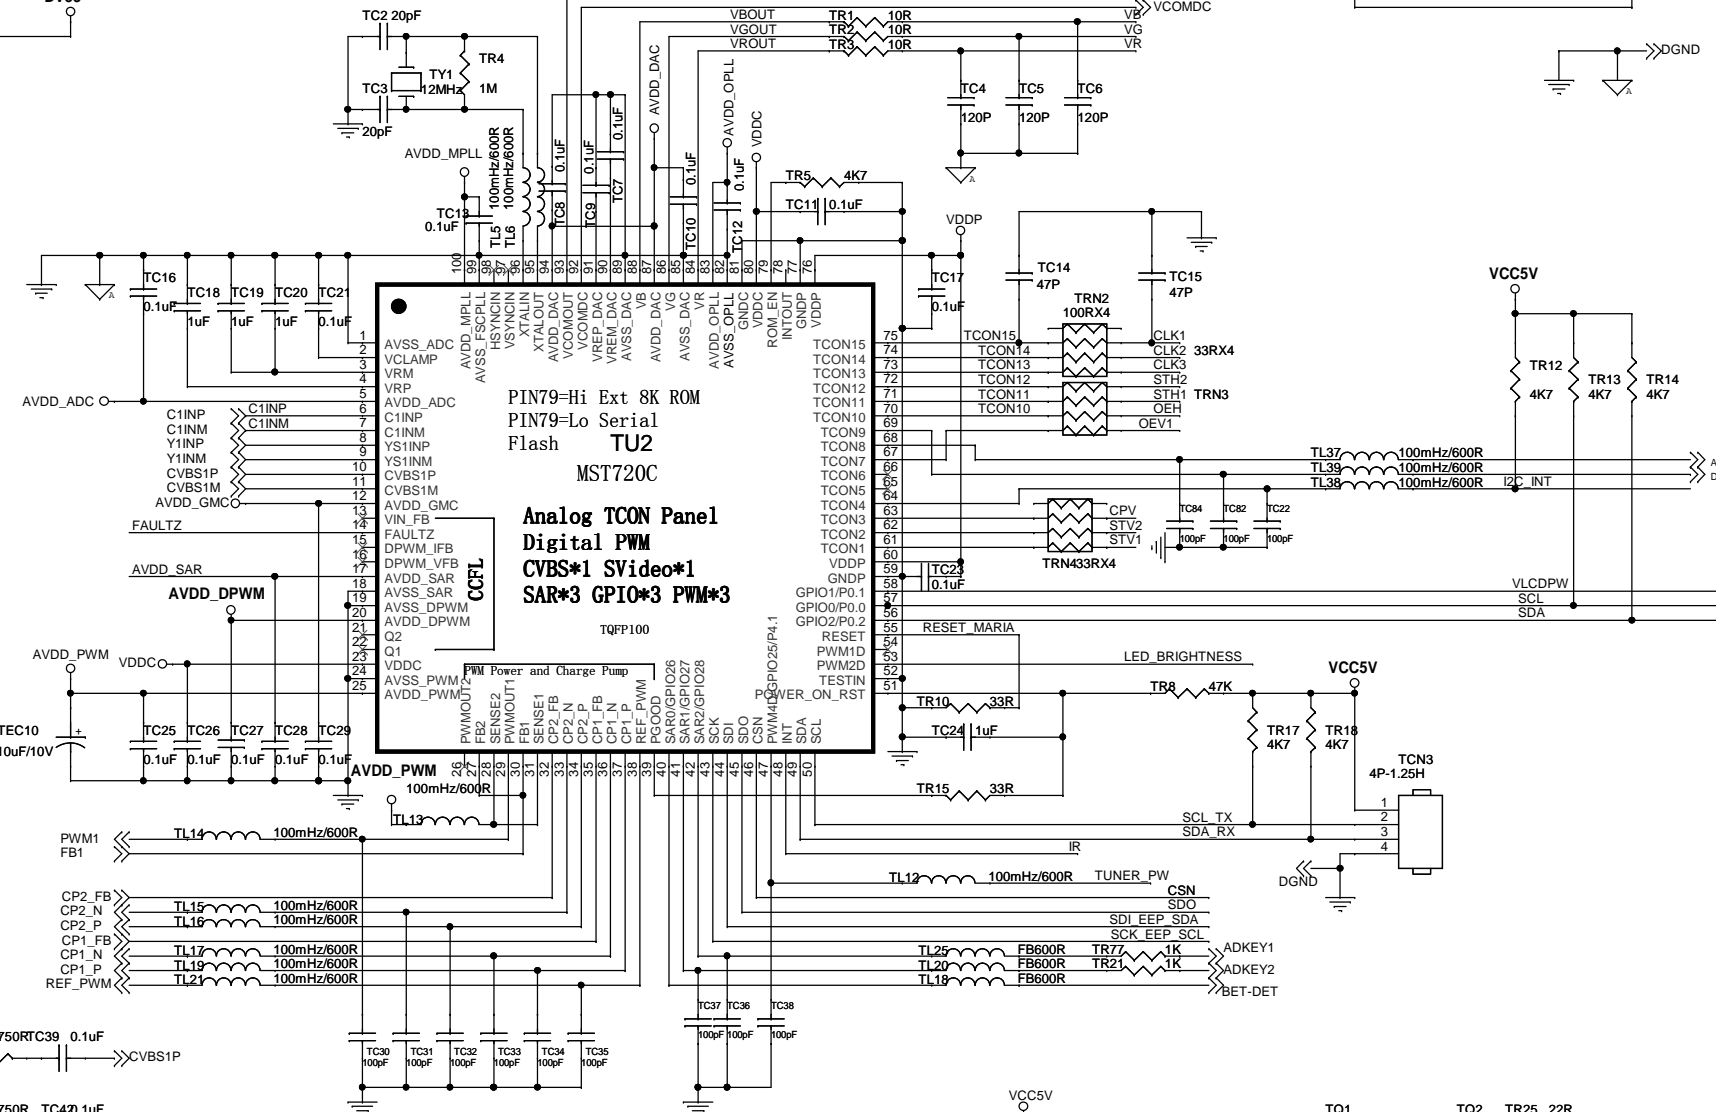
TC2 20pF
TR4
TY1
12MHz
1M
TC3
20pF
VBOUT
VGOUT
VROUT
TR1 10R
TR2 10R
TR3 10R
VB
VG
VR
VCOMDC
DGND
TC4 120P
TC5 120P
TC6 120P
AVDD_DAC
AVDD_OPLL
VDDC
AVDD_MPLL
100mHz/600R
100mHz/600R
0.1uF
0.1uF
0.1uF
0.1uF
0.1uF
TC8
TC9
TC7
TC10
TC12
TR5 4K7
TC11 0.1uF
TC13
0.1uF
TL5
TL6
VDDP
TC16
0.1uF
TC18
1uF
TC19
1uF
TC20
1uF
TC21
0.1uF
TC17
0.1uF
TC14
47P
TC15
47P
TRN2
100RX4
VCC5V
AVDD_ADC
C1INP
C1INM
Y1INP
Y1INM
CVBS1P
CVBS1M
AVDD_GMC
FAULTZ
AVDD_SAR
AVDD_DPWM
AVDD_PWM
VDDC
AVSS_ADC
VCLAMP
VRM
VRP
AVDD_ADC
C1INP
C1INM
YS1INP
YS1INM
CVBS1P
CVBS1M
AVDD_GMC
VIN_FB
FAULTZ
DPWM_IFB
DPWM_VFB
AVDD_SAR
AVSS_SAR
AVSS_DPWM
AVDD_DPWM
Q2
Q1
VDDC
AVSS_PWM
AVDD_PWM
AVDD_MPLL
AVSS_FSCPLL
HSYNCIN
VSYNCIN
XTALIN
XTALOUT
AVDD_DAC
VCOMOUT
VCOMDC
VREP_DAC
VREM_DAC
AVSS_DAC
VB
AVDD_DAC
VG
AVSS_DAC
VR
AVDD_OPLL
AVSS_OPLL
GNDC
VDDC
ROM_EN
INTOUT
GNDP
VDDP
PIN79=Hi Ext 8K ROM
PIN79=Lo Serial Flash
TU2
MST720C
Analog TCON Panel
Digital PWM
CVBS*1 SVideo*1
SAR*3 GPIO*3 PWM*3
CCFL
TQFP100
PWM Power and Charge Pump
TCON15
TCON14
TCON13
TCON12
TCON11
TCON10
TCON9
TCON8
TCON7
TCON6
TCON5
TCON4
TCON3
TCON2
TCON1
VDDP
GNDP
GPIO1/P0.1
GPIO0/P0.0
GPIO2/P0.2
RESET
PWM1D
PWM2D
TESTIN
POWER_ON_RST
PWMOUT2
FB2
SENSE2
PWMOUT1
FB1
SENSE1
CP2_FB
CP2_N
CP2_P
CP1_FB
CP1_N
CP1_P
REF_PWM
PGOOD
SAR0/GPIO26
SAR1/GPIO27
SAR2/GPIO28
SCK
SDI
SDO
CSN
PWM4D/GPIO25/P4.1
INT
SDA
SCL
CLK1
CLK2 33RX4
CLK3
STH2
STH1 TRN3
OEH
OEV1
TR12 4K7
TR13 4K7
TR14 4K7
TL37 100mHz/600R
TL39 100mHz/600R
TL38 100mHz/600R
I2C_INT
CPV
STV2
STV1
TC84 100pF
TC82 100pF
TC22 100pF
TRN433RX4
TC23
0.1uF
VLCDPW
SCL
SDA
RESET_MARIA
LED_BRIGHTNESS
VCC5V
TR10 33R
TR8 47K
TC24 1uF
TR17 4K7
TR18 4K7
TCN3
4P-1.25H
TR15 33R
SCL_TX
SDA_RX
IR
DGND
TEC10
10uF/10V
TC25 0.1uF
TC26 0.1uF
TC27 0.1uF
TC28 0.1uF
TC29 0.1uF
AVDD_PWM
100mHz/600R
TL13
PWM1
FB1
TL14 100mHz/600R
TL12 100mHz/600R
TUNER_PW
CSN
SDO
SDI_EEP_SDA
SCK_EEP_SCL
CP2_FB
CP2_N
CP2_P
CP1_FB
CP1_N
CP1_P
REF_PWM
TL15 100mHz/600R
TL16 100mHz/600R
TL17 100mHz/600R
TL19 100mHz/600R
TL21 100mHz/600R
TL25 FB600R
TL20 FB600R
TL18 FB600R
TR77 1K
TR21 1K
ADKEY1
ADKEY2
BET-DET
TC37 100pF
TC36 100pF
TC38 100pF
TC30 100pF
TC31 100pF
TC32 100pF
TC33 100pF
TC34 100pF
TC35 100pF
750R TC39 0.1uF
CVBS1P
750R TC42 0.1uF
VCC5V
TQ1
TQ2 TR25 22R